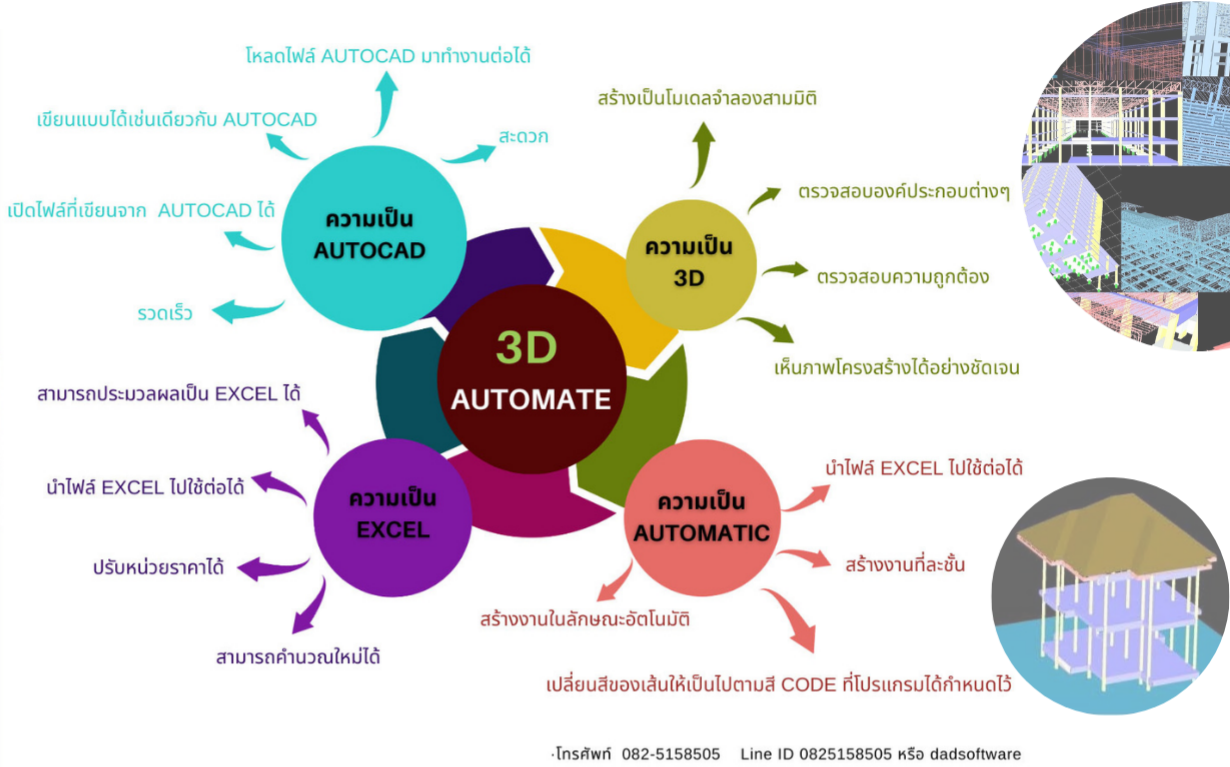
โหลดไฟล์ AUTOCAD มาทำงานต่อได้

เขียนแบบได้เช่นเดียวกับ AUTOCAD

สะดวก

เปิดไฟล์ที่เขียนจาก AUTOCAD ได้

รวดเร็ว

ความเป็น AUTOCAD

สร้างเป็นโมเดลจำลองสามมิติ

ตรวจสอบองค์ประกอบต่างๆ

ความเป็น 3D

ตรวจสอบความถูกต้อง

เห็นภาพโครงสร้างได้อย่างชัดเจน

3D AUTOMATE

สามารถประมวลผลเป็น EXCEL ได้

นำไฟล์ EXCEL ไปใช้ต่อได้

ความเป็น EXCEL

ปรับหน่วยราคาได้

สามารถคำนวณใหม่ได้

ความเป็น AUTOMATIC

นำไฟล์ EXCEL ไปใช้ต่อได้

สร้างงานที่ละชั้น

สร้างงานในลักษณะอัตโนมัติ

เปลี่ยนสีของเส้นให้เป็นไปตามสี CODE ที่โปรแกรมได้กำหนดไว้

·โทรศัพท์ 082-5158505 Line ID 0825158505 หรือ dadsoftware